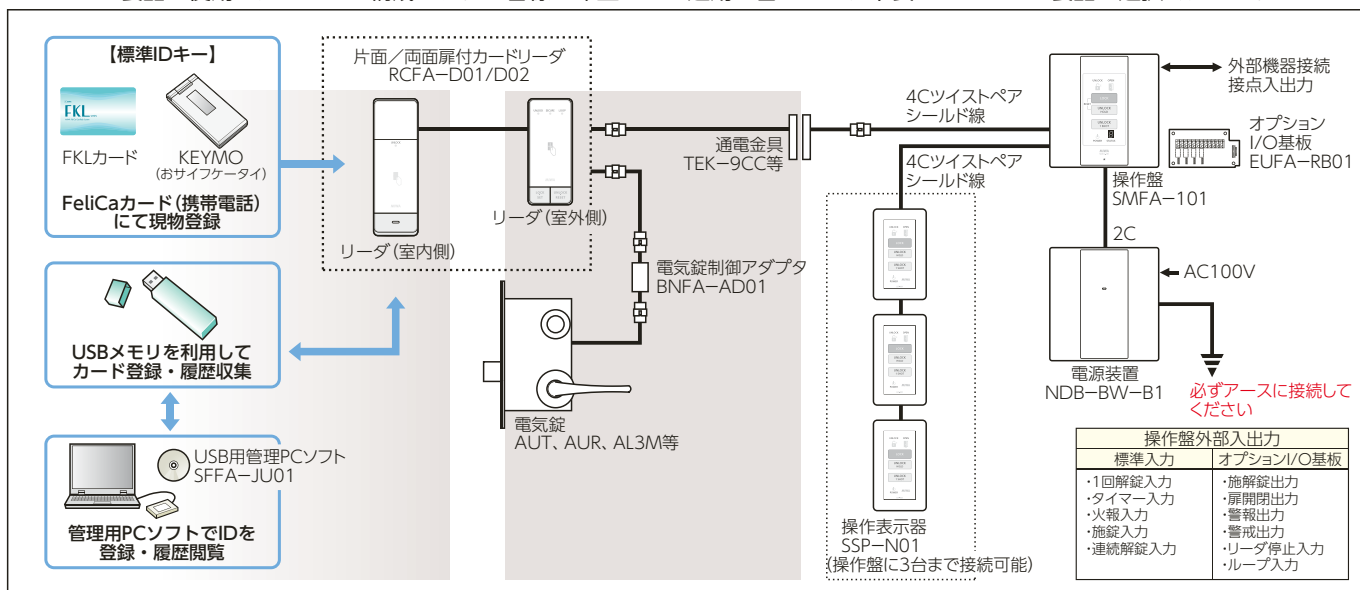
【標準IDキー】

FKL

FKLカード

KEYMO
(おサイフケータイ)

FeliCaカード(携帯電話)にて現物登録

USBメモリを利用してカード登録・履歴収集

USB用管理PCソフト
SFFA−JU01

管理用PCソフトでIDを登録・履歴閲覧

片面/両面扉付カードリーダ
RCFA−D01/D02

リーダ(室内側)

リーダ(室外側)

通電金具
TEK−9CC等

電気錠制御アダプタ
BNFA−AD01

電気錠
AUT、AUR、AL3M等

4Cツイストペア
シールド線

4Cツイストペア
シールド線

操作表示器
SSP−N01
(操作盤に3台まで接続可能)

外部機器接続
接点入出力

オプション
I/O基板
EUFA−RB01

操作盤
SMFA−101

2C

AC100V

電源装置
NDB−BW−B1

必ずアースに接続してください

| 操作盤外部入出力 | |
|---|---|
| 標準入力 | オプションI/O基板 |
| ・1回解錠入力<br>・タイマー入力<br>・火報入力<br>・施錠入力<br>・連続解錠入力 | ・施解錠出力<br>・扉開閉出力<br>・警報出力<br>・警戒出力<br>・リーダ停止入力<br>・ループ入力 |